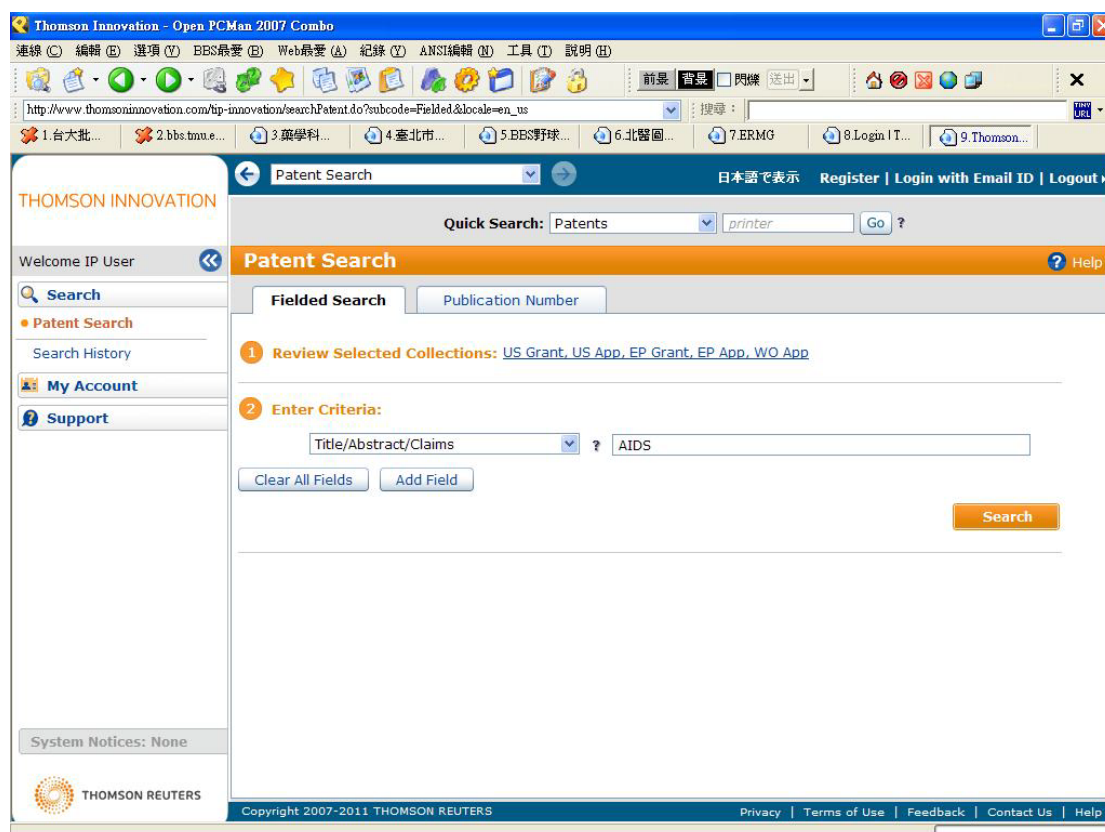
Thomson Innovation - Open PCMan 2007 Combo

連線 (C) 編輯 (E) 選項 (V) BBS最愛 (B) Web最愛 (A) 紀錄 (Y) ANSI編輯 (N) 工具 (T) 說明 (H)

前景 背景 閃爍 送出

http://www.thomsoninnovation.com/tip-innovation/searchPatent.do?subcode=Fielded&locale=en_us

搜尋：

1.台大批... 2.bbs.tmu.e... 3.藥學科... 4.臺北市... 5.BBS野球... 6.北醫圖... 7.ERMG 8.Login | T... 9.Thomson...

THOMSON INNOVATION

Patent Search

日本語で表示 Register | Login with Email ID | Logout

Quick Search: Patents printer Go ?

Welcome IP User

Patent Search

Help

Search

• Patent Search

Search History

My Account

Support

Fielded Search

Publication Number

1 Review Selected Collections: US Grant, US App, EP Grant, EP App, WO App

2 Enter Criteria:

Title/Abstract/Claims ? AIDS

Clear All Fields Add Field

Search

System Notices: None

THOMSON REUTERS

Copyright 2007-2011 THOMSON REUTERS

Privacy | Terms of Use | Feedback | Contact Us | Help